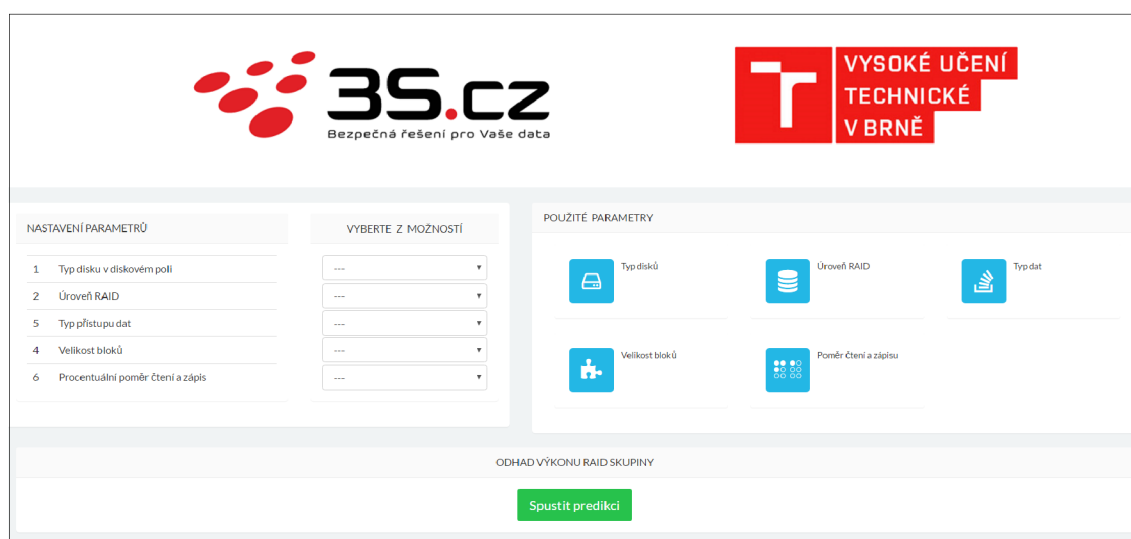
3S.cz
Bezpečná řešení pro Vaše data

VYSOKÉ UČENÍ TECHNICKÉ V BRNĚ

NASTAVENÍ PARAMETRŮ

| | | VYBERTE Z MOŽNOSTÍ |
|---|---|---|
| 1 | Typ disku v diskovém poli | --- |
| 2 | Úroveň RAID | --- |
| 5 | Typ přístupu dat | --- |
| 4 | Velikost bloků | --- |
| 6 | Procentuální poměr čtení a zápis | --- |

POUŽITÉ PARAMETRY

Typ disků

Úroveň RAID

Typ dat

Velikost bloků

Poměr čtení a zápisu

ODHAD VÝKONU RAID SKUPINY

Spustit predikci